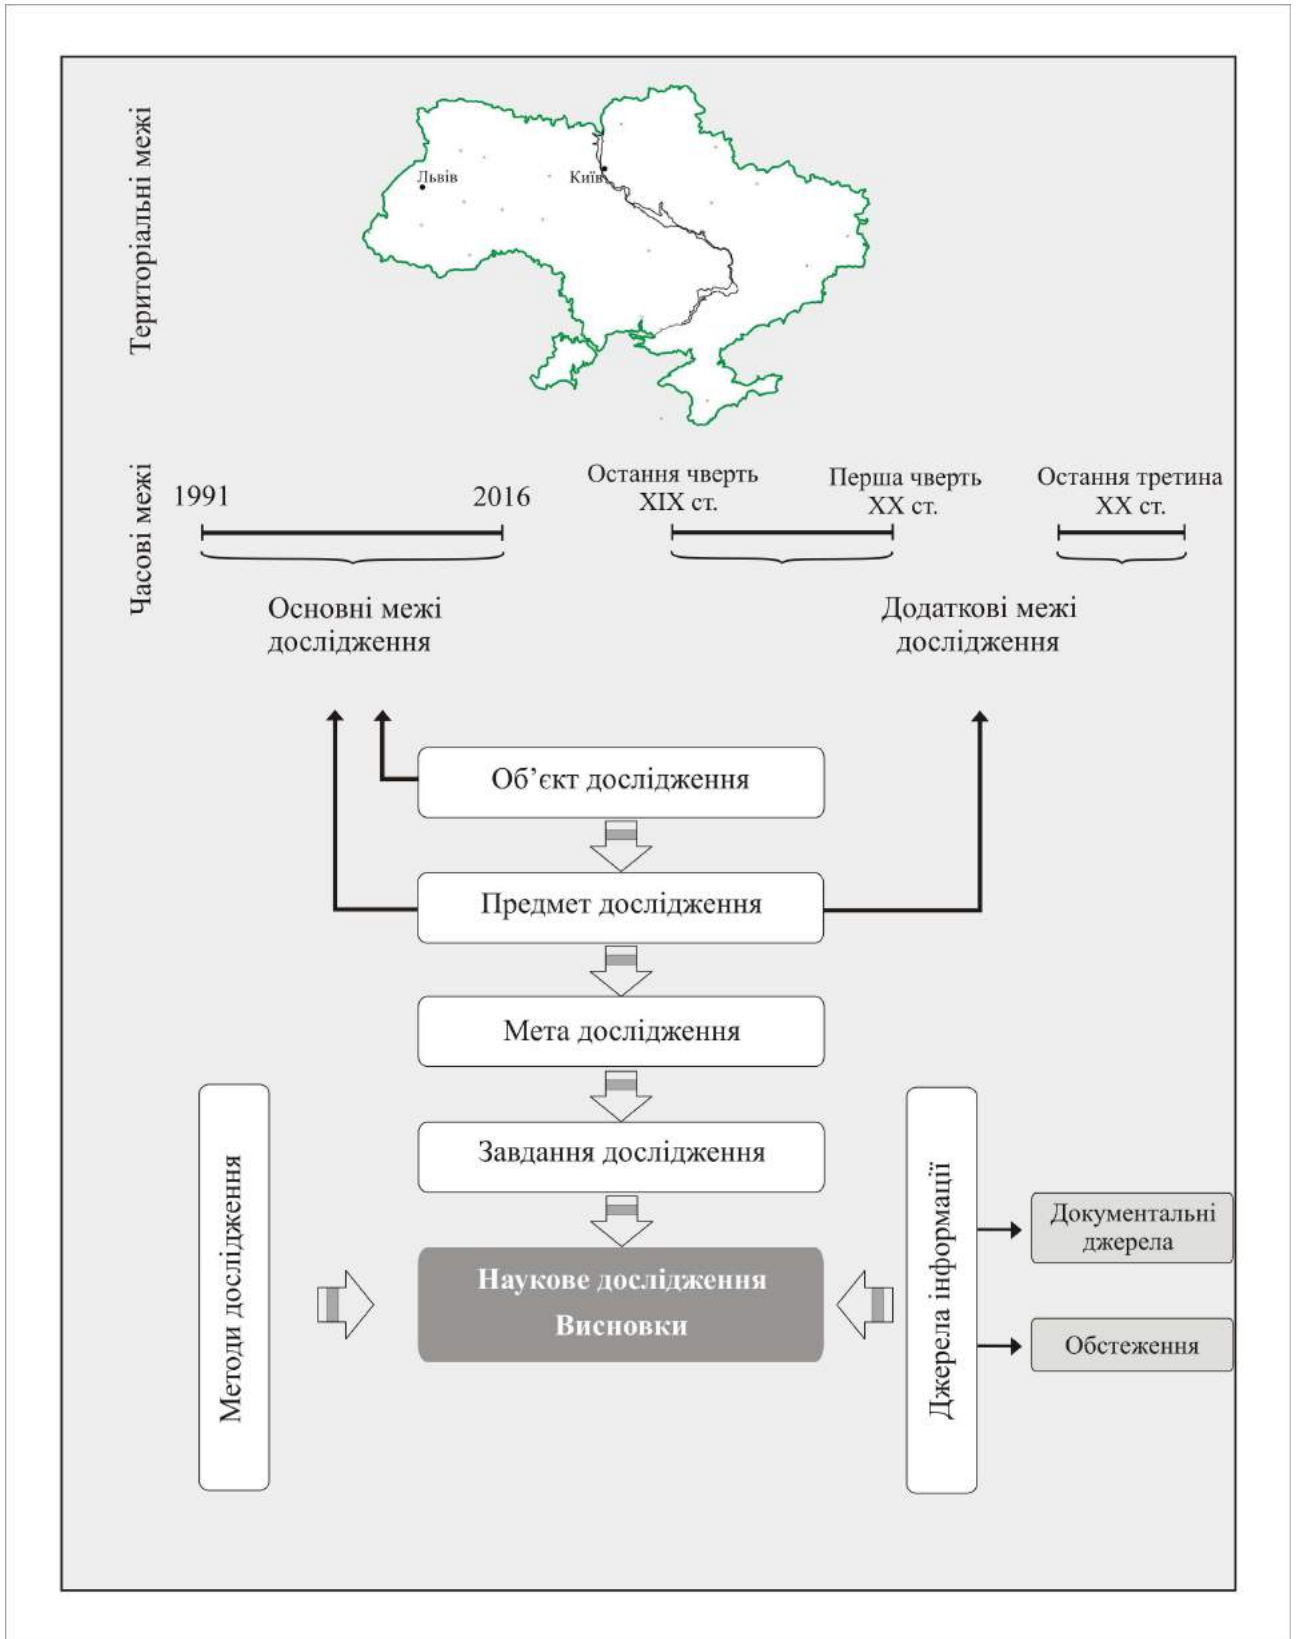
Територіальні межі

Львів

Київ

Часові межі

1991

2016

Остання чверть XIX ст.

Перша чверть XX ст.

Остання третина XX ст.

Основні межі дослідження

Додаткові межі дослідження

Об'єкт дослідження

Предмет дослідження

Мета дослідження

Завдання дослідження

Методи дослідження

Наукове дослідження
Висновки

Джерела інформації

Документальні джерела

Обстеження